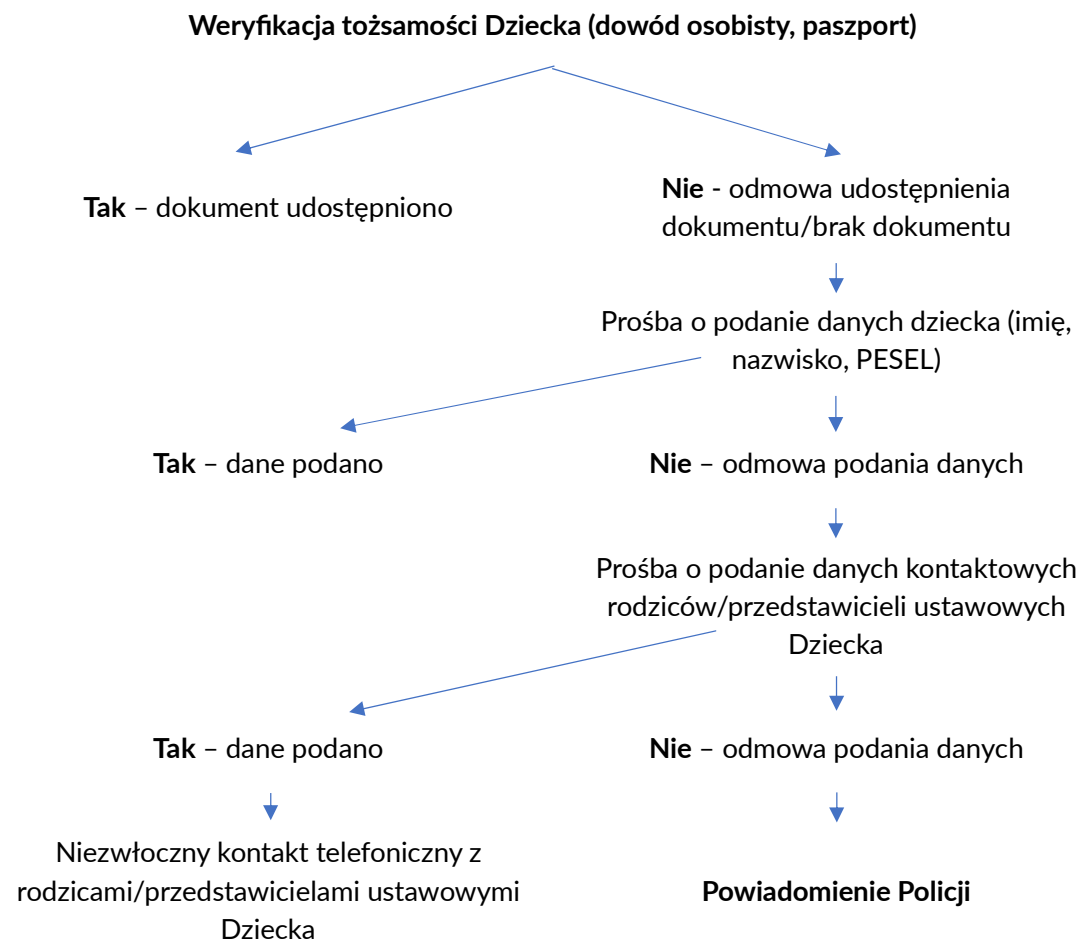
**Weryfikacja tożsamości Dziecka (dowód osobisty, paszport)**

**Tak** – dokument udostępniono

**Nie** - odmowa udostępnienia dokumentu/brak dokumentu

Prośba o podanie danych dziecka (imię, nazwisko, PESEL)

**Tak** – dane podano

**Nie** – odmowa podania danych

Prośba o podanie danych kontaktowych rodziców/przedstawicieli ustawowych Dziecka

**Tak** – dane podano

**Nie** – odmowa podania danych

Niezwłoczny kontakt telefoniczny z rodzicami/przedstawicielami ustawowymi Dziecka

**Powiadomienie Policji**